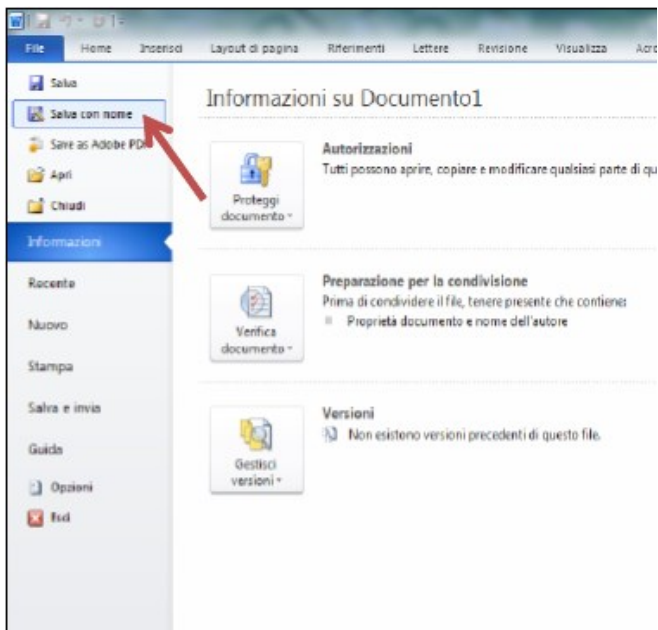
File Home Inserisci Layout di pagina Riferimenti Lettere Revisione Visualizza Acro

Salva
Salva con nome
Save as Adobe PDF
Apri
Chiudi
Informazioni
Recente
Nuovo
Stampa
Salva e invia
Guida
Opzioni
Esci

Informazioni su Documento1

Proteggi documento

Autorizzazioni
Tutti possono aprire, copiare e modificare qualsiasi parte di qu

Verifica documento

Preparazione per la condivisione
Prima di condividere il file, tenere presente che contiene:
Proprietà documento e nome dell'autore

Gestisci versioni

Versioni
Non esistono versioni precedenti di questo file.